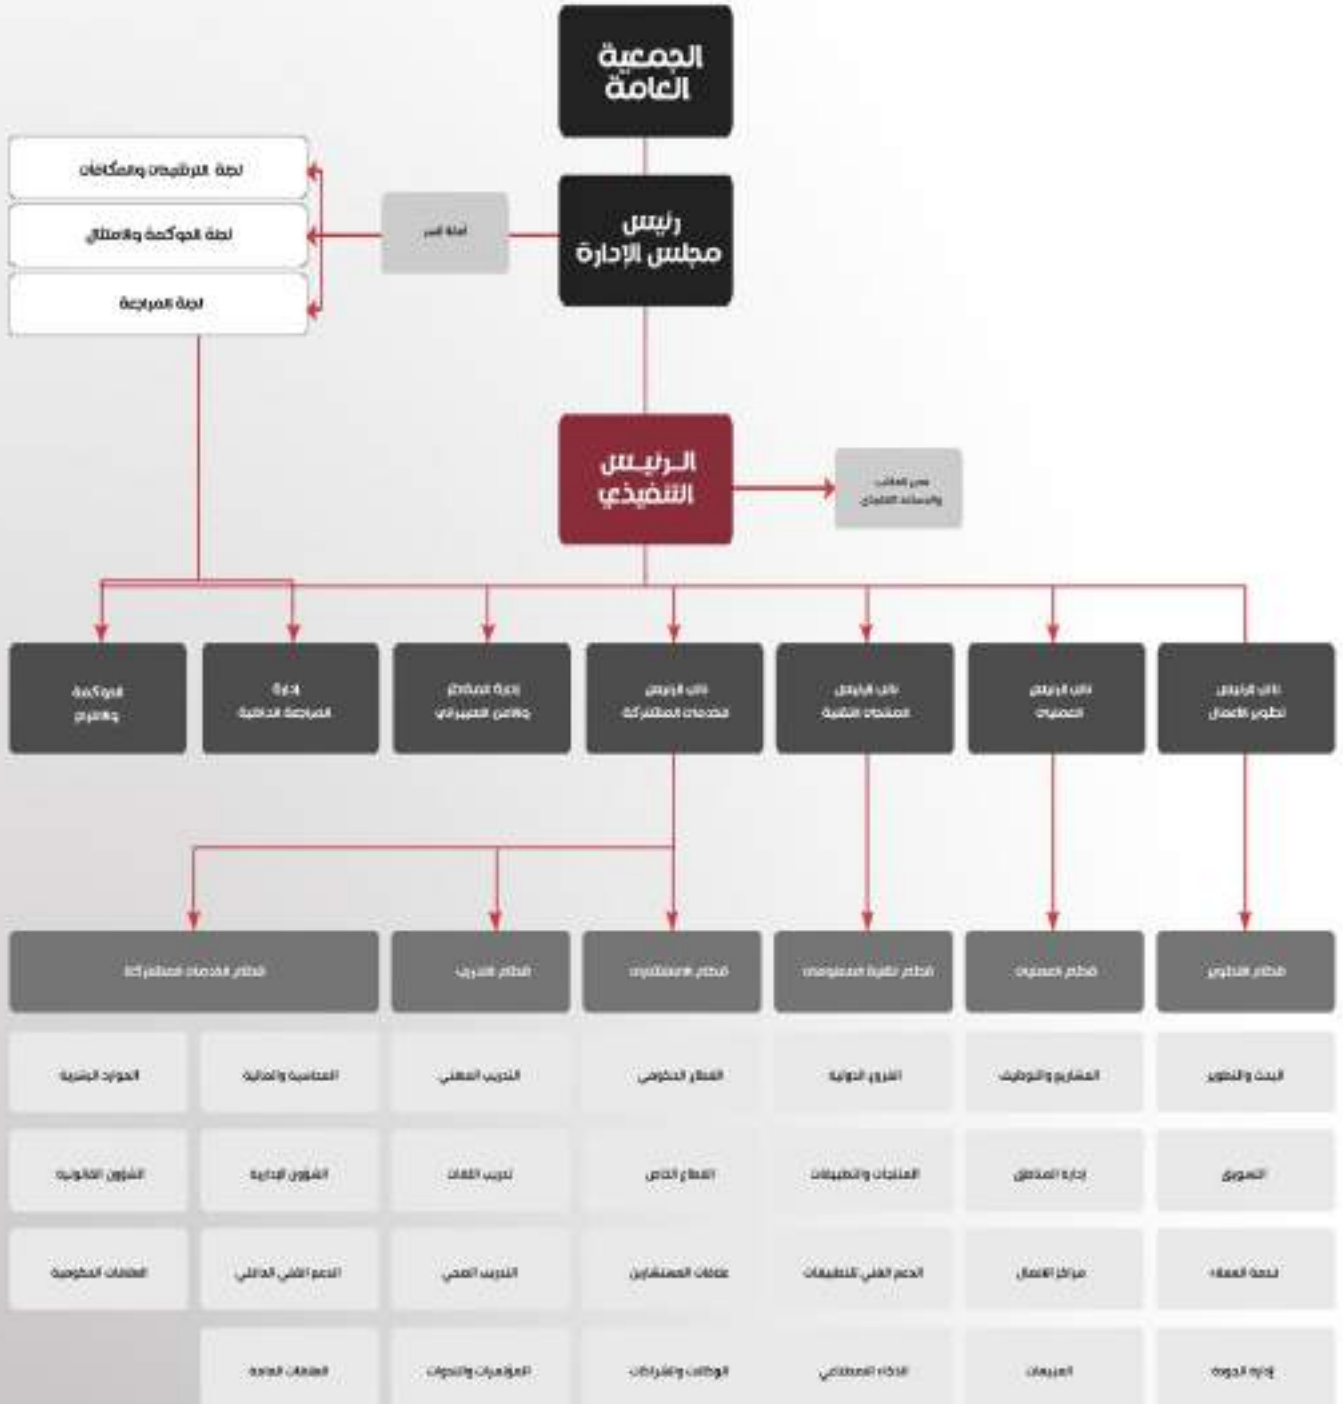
الجمعية العامة

رئيس مجلس الإدارة

لجنة الترشيحات والمكافآت
لجنة الحوكمة والامتثال
لجنة المراجعة

أمانة السر

الرئيس التنفيذي

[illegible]

الحوكمة والمخاطر
إدارة المراجعة الداخلية
إدارة المخاطر والأمن السيبراني
نائب الرئيس للخدمات المشتركة
نائب الرئيس للمنتجات التقنية
نائب الرئيس للعمليات
نائب الرئيس لتطوير الأعمال

قطاع الخدمات المشتركة
قطاع التدريب
قطاع الاستشارات
قطاع تقنية المعلومات
قطاع العمليات
قطاع التطوير

الموارد البشرية
المحاسبة والمالية
التدريب المهني
القطاع الحكومي
الفروع الدولية
المشاريع والتوظيف
البحث والتطوير

الشؤون القانونية
الشؤون الإدارية
تدريب القادة
القطاع الخاص
المنتجات والتطبيقات
إدارة المناطق
التسويق

العلاقات الحكومية
الدعم الفني الداخلي
التدريب الصحي
علاقات المستشارين
الدعم الفني للتطبيقات
مراكز الاتصال
خدمة العملاء

العلاقات العامة
المؤتمرات والندوات
الوظائف والشراكات
الذكاء الاصطناعي
المبيعات
إدارة الجودة